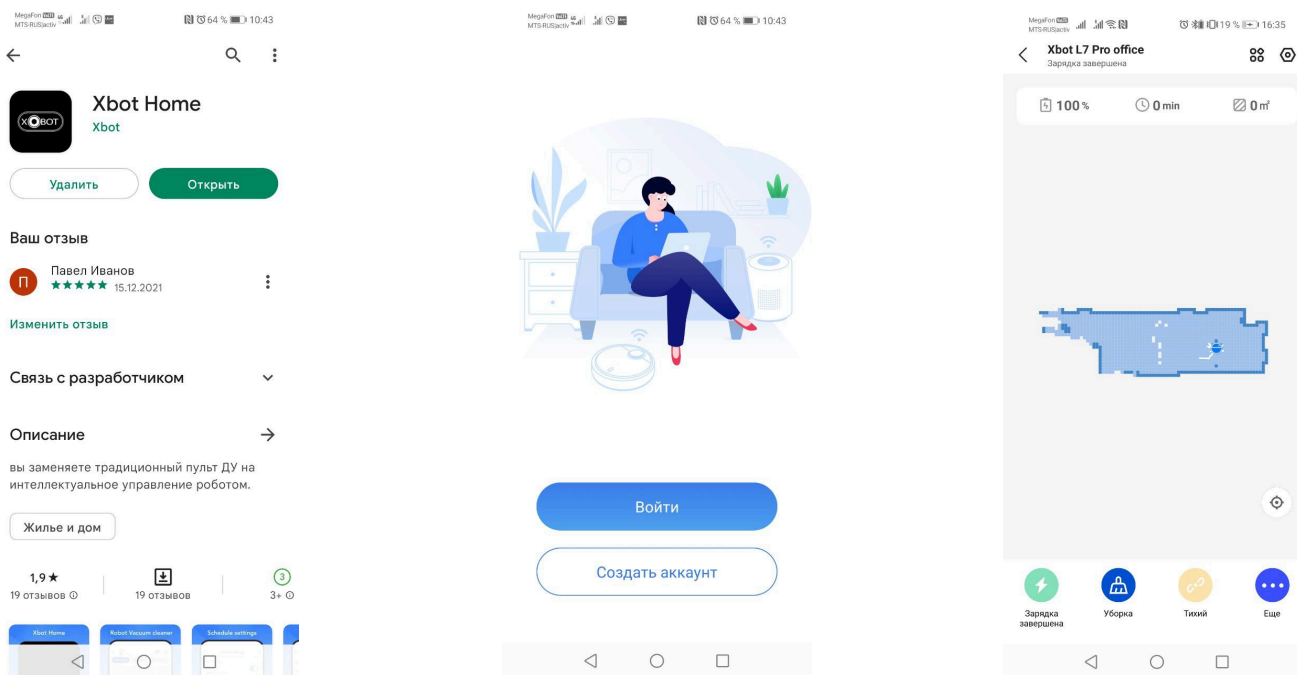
MegaFon MTS-RUS|activ 64 % 10:43

Xbot Home
Xbot

Удалить
Открыть

Ваш отзыв

П
Павел Иванов
★★★★★ 15.12.2021

Изменить отзыв

Связь с разработчиком

Описание

вы заменяете традиционный пульт ДУ на интеллектуальное управление роботом.

Жилье и дом

1,9★
19 отзывов
19 отзывов
3+

Xbot Home
Robot Vacuum cleaner
Schedule settings

MegaFon MTS-RUS|activ 64 % 10:43

Войти
Создать аккаунт

MegaFon MTS-RUS|activ 19 % 16:35

Xbot L7 Pro office
Зарядка завершена

100 %
0 min
0 m²

Зарядка завершена
Уборка
Тихий
Еще